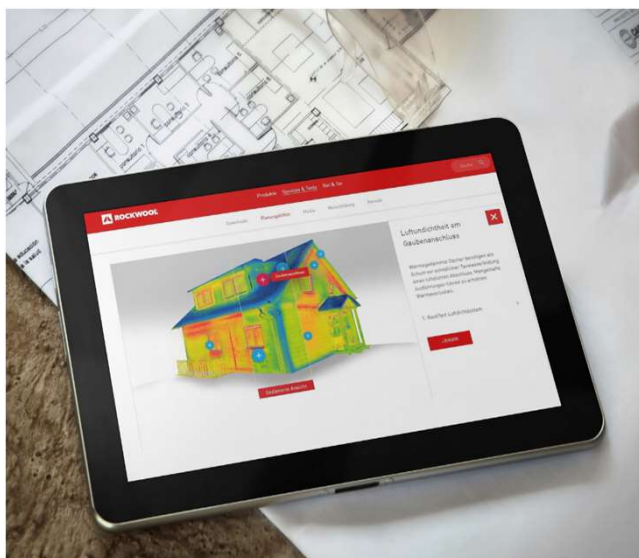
Produkte Services & Tools Rat & Tat

ROCKWOOL

Downloads Planungshilfen Media Beratung Kontakt

Luftundichtheit am Gaubenanschluss

Wärmegedämmte Dächer benötigen als Schutz vor schädlicher Tauwasserbildung einen luftdichten Abschluss. Mangelhafte Ausführungen führen zu erhöhten Wärmeverlusten.

1. Bauteil luftdicht

Details

Gesamte Ansicht